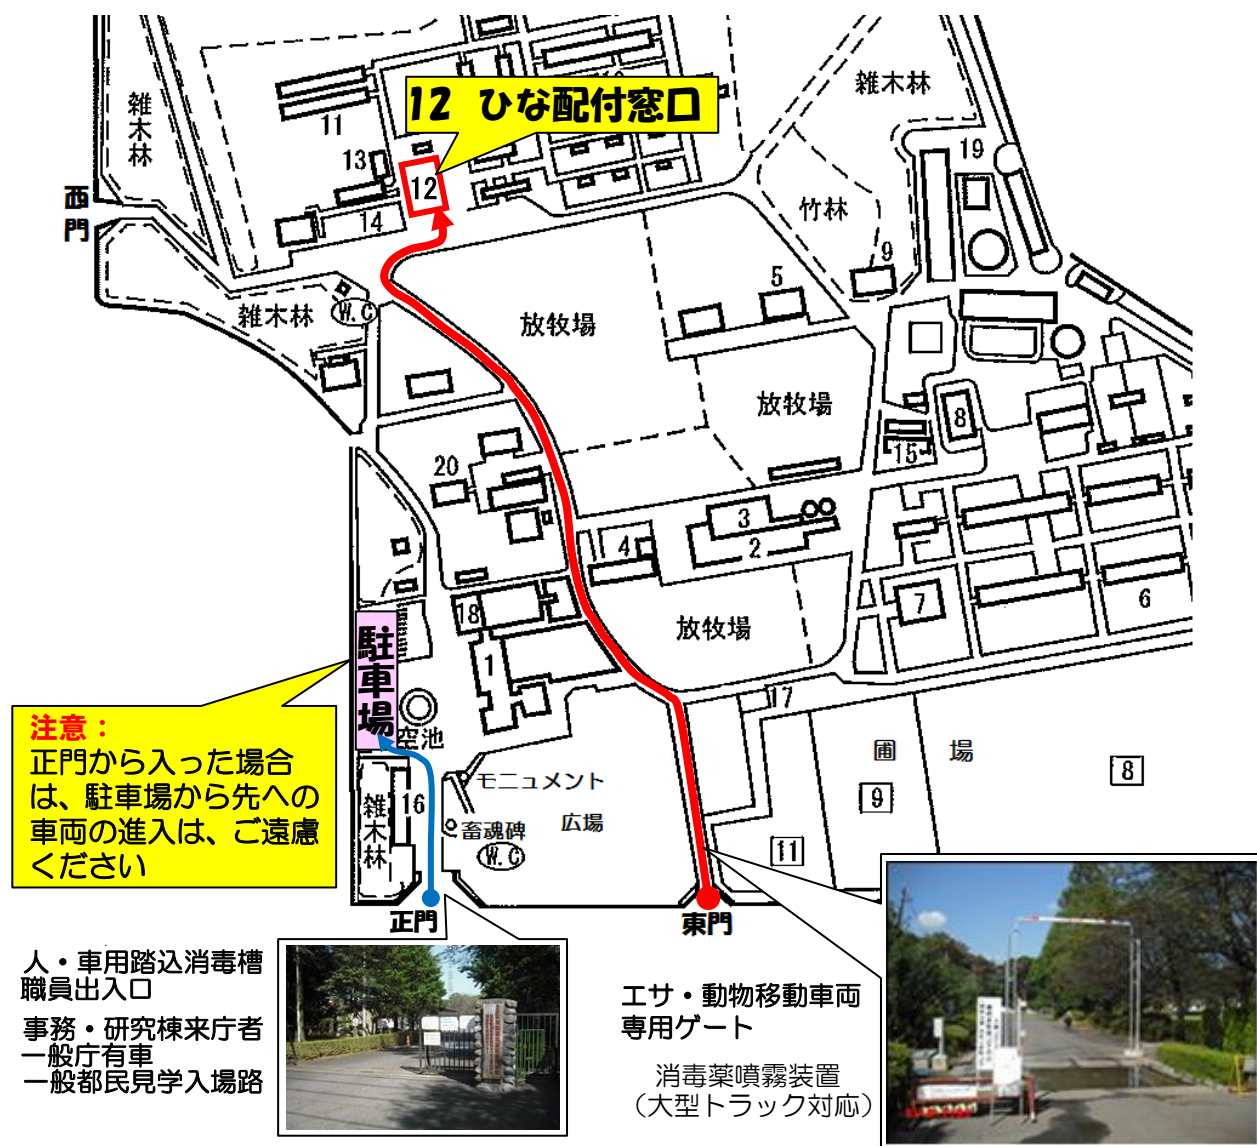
12 ひな配付窓口

雑木林
雑木林
11
13
12
14
西門
19
竹林
9
5
雑木林
W.C
放牧場
放牧場
8
15
20
3
2
4
18
1
放牧場
7
6
駐車場
17
空池
圃 場
モニュメント
8
16
雑木林
9
畜魂碑
広場
W.C
11
正門
東門

注意：
正門から入った場合は、駐車場から先への車両の進入は、ご遠慮ください

人・車用踏込消毒槽
職員出入口

事務・研究棟来庁者
一般庁有車
一般都民見学入場路

エサ・動物移動車両
専用ゲート

消毒薬噴霧装置
（大型トラック対応）